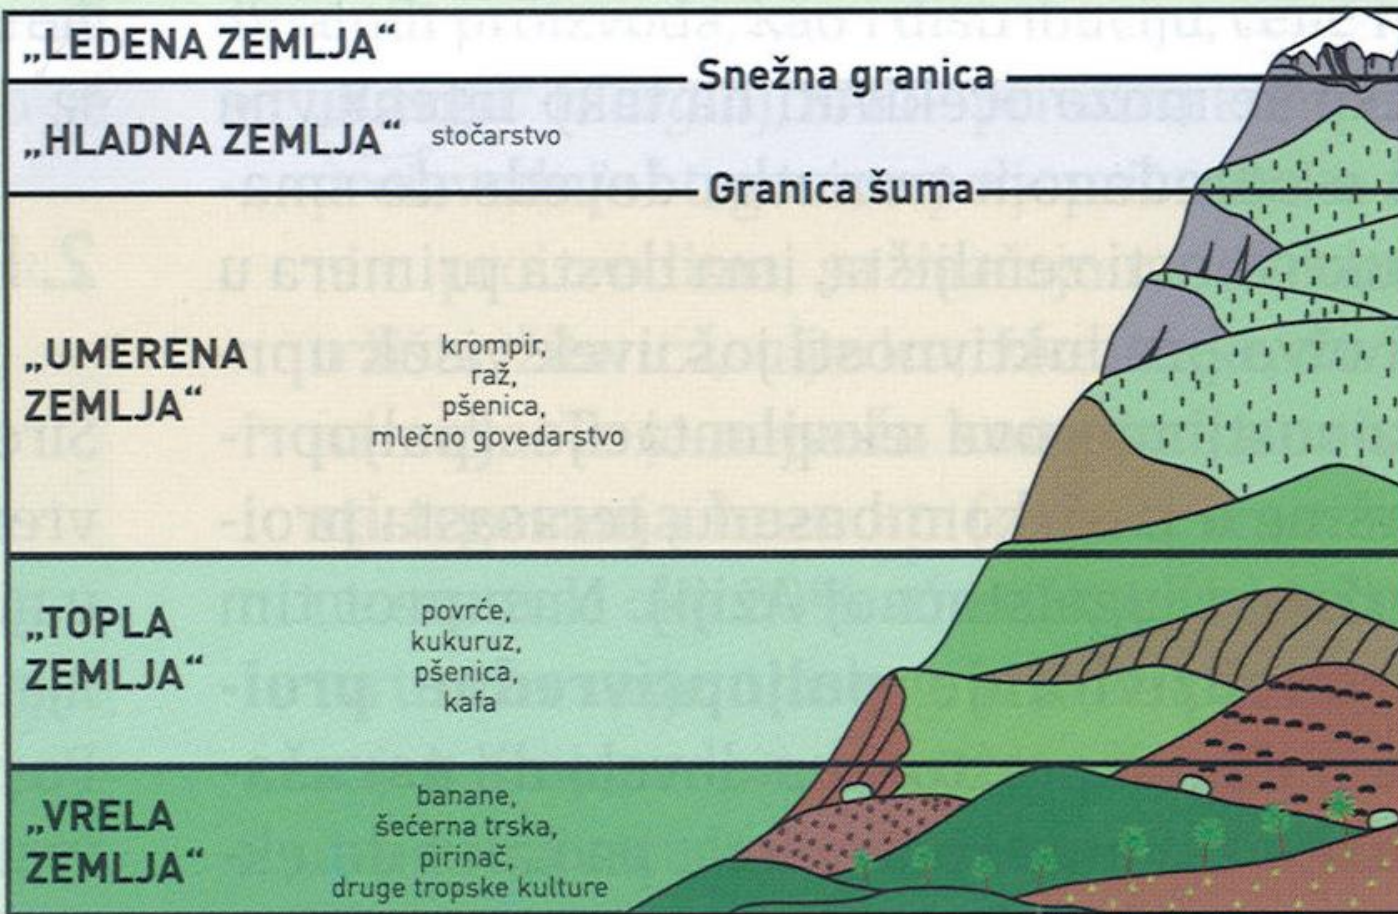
„LEDENA ZEMLJA“

Snežna granica

„HLADNA ZEMLJA“ stočarstvo

Granica šuma

„UMERENA ZEMLJA“

krompir, raž, pšenica, mlečno govedarstvo

„TOPLA ZEMLJA“

povrće, kukuruz, pšenica, kafa

„VRELA ZEMLJA“

banane, šećerna trska, pirinač, druge tropske kulture